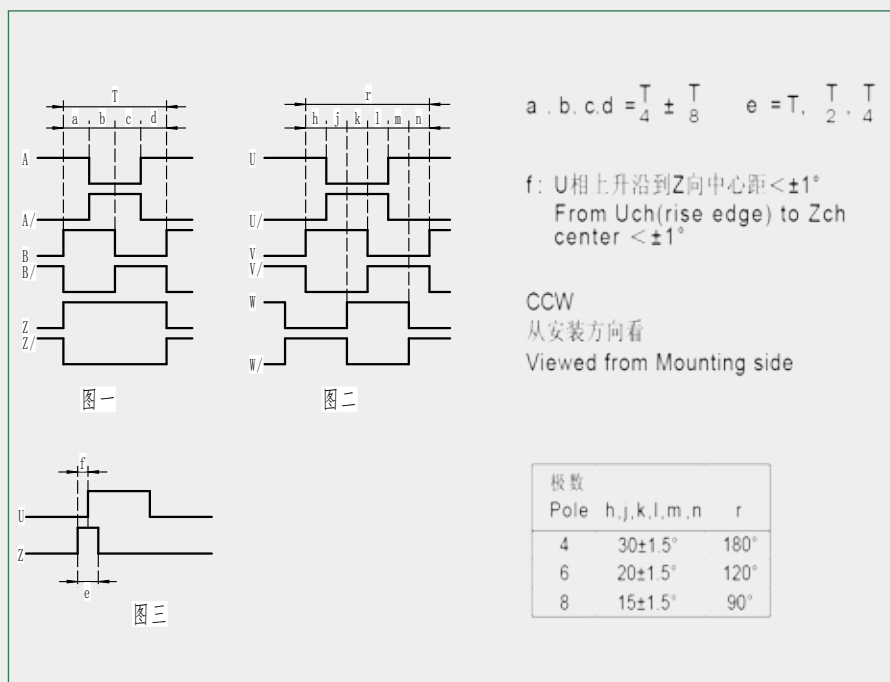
T
a b c d
A
A/
B
B/
Z
Z/
图一

r
h j k l m n
U
U/
V
V/
W
W/
图二

f
U
Z
e
图三

a . b. c.d = $\frac{T}{4}$ ± $\frac{T}{8}$    e = T, $\frac{T}{2}$ , $\frac{T}{4}$

f: U相上升沿到Z向中心距 < ±1°
From Uch(rise edge) to Zch center < ±1°

CCW
从安装方向看
Viewed from Mounting side

| 极数 Pole | h,j,k,l,m,n | r |
|---|---|---|
| 4 | 30±1.5° | 180° |
| 6 | 20±1.5° | 120° |
| 8 | 15±1.5° | 90° |